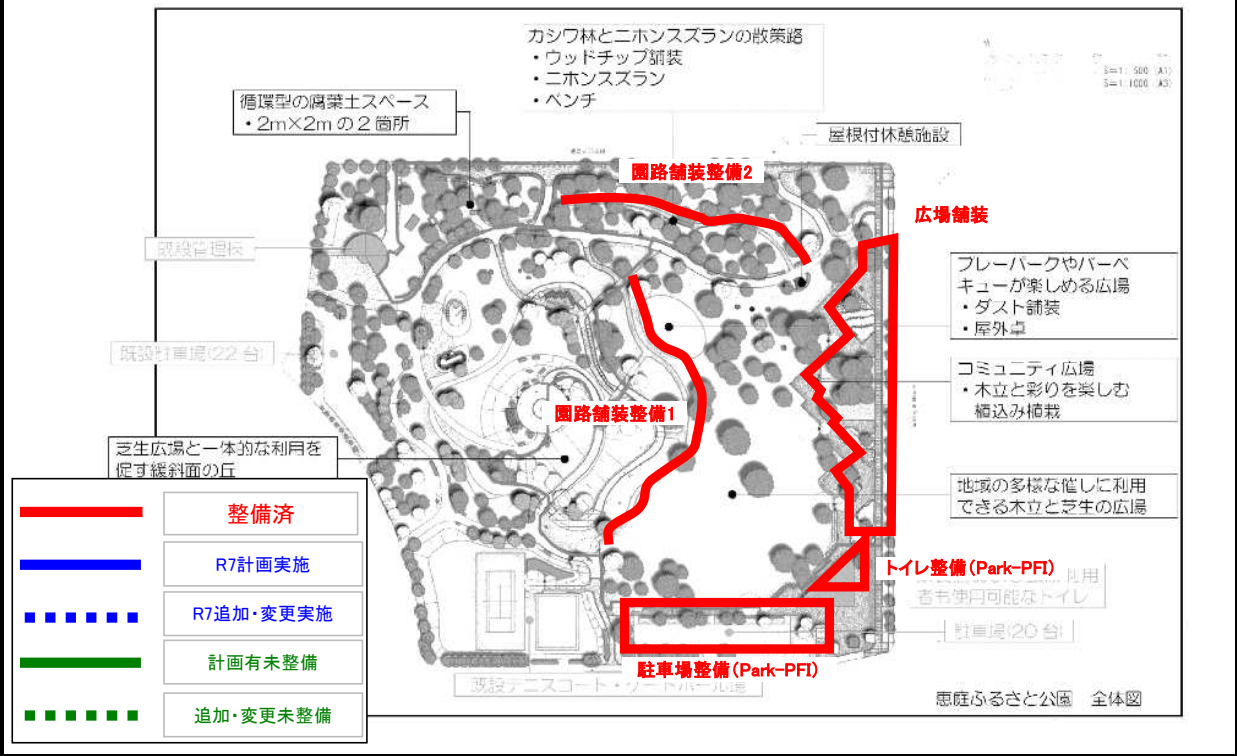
カシワ林とニホンスズランの散策路
・ウッドチップ舗装
・ニホンスズラン
・ベンチ

循環型の腐葉土スペース
・2m×2mの2箇所

屋根付休憩施設

S=1:500 (A1)
S=1:1000 (A3)

園路舗装整備2

広場舗装

既設管理棟

プレーパークやバーベキューが楽しめる広場
・ダスト舗装
・屋外卓

既設駐車場(22台)

コミュニティ広場
・木立と彩りを楽しむ植込み植栽

園路舗装整備1

芝生広場と一体的な利用を促す緩斜面の丘

地域の多様な催しに利用できる木立と芝生の広場

トイレ整備(Park-PFI)

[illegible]利用者も使用可能なトイレ

駐車場(20台)

駐車場整備(Park-PFI)

既設テニスコート・ゲートボール場

恵庭ふるさと公園　全体図

| 整備済 |
|---|
| R7計画実施 |
| R7追加・変更実施 |
| 計画有未整備 |
| 追加・変更未整備 |